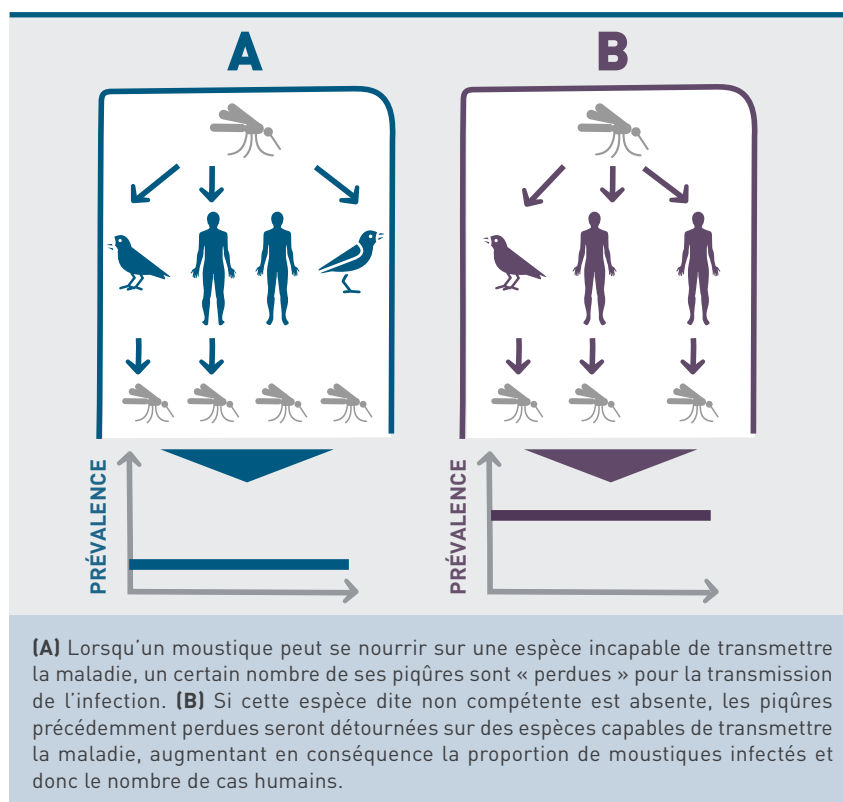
A

B

PRÉVALENCE

PRÉVALENCE

**(A)** Lorsqu'un moustique peut se nourrir sur une espèce incapable de transmettre la maladie, un certain nombre de ses piqûres sont « perdues » pour la transmission de l'infection. **(B)** Si cette espèce dite non compétente est absente, les piqûres précédemment perdues seront détournées sur des espèces capables de transmettre la maladie, augmentant en conséquence la proportion de moustiques infectés et donc le nombre de cas humains.